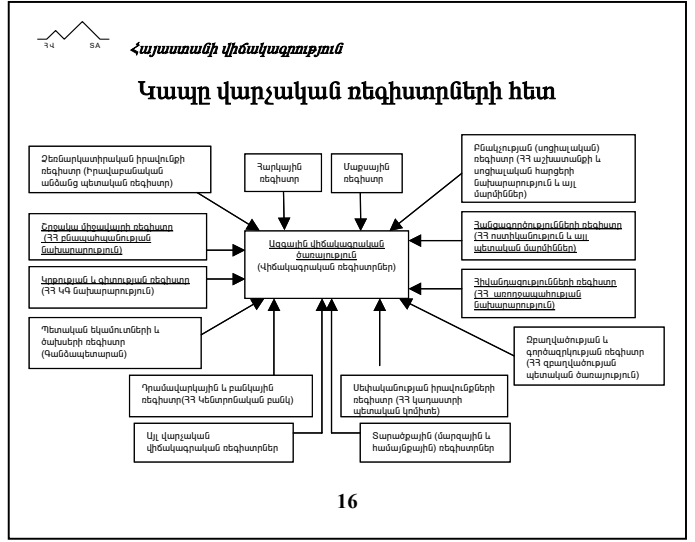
ՀՎ SA

Հայաստանի վիճակագրություն

Կապը վարչական ռեգիստրների հետ

Չձեռնարկատիրական իրավունքի ռեգիստր (Իրավաբանական անձանց պետական ռեգիստր)

Հարկային ռեգիստր

Մաքսային ռեգիստր

Բնակչության (սոցիալական) ռեգիստր (ՀՀ աշխատանքի և սոցիալական հարցերի նախարարություն և այլ մարմիններ)

Շրջակա միջավայրի ռեգիստր (ՀՀ բնապահպանության նախարարություն)

Ազգային վիճակագրական ծառայություն (Վիճակագրական ռեգիստրներ)

Հանցագործությունների ռեգիստր (ՀՀ ոստիկանություն և այլ պետական մարմիններ)

Կրթության և գիտության ռեգիստր (ՀՀ ԿԳ նախարարություն)

Հիվանդությունների ռեգիստր (ՀՀ առողջապահության նախարարություն)

Պետական եկամուտների և ծախսերի ռեգիստր (Գանձապետարան)

Զբաղվածության և գործազրկության ռեգիստր (ՀՀ զբաղվածության պետական ծառայություն)

Դրամավարկային և բանկային ռեգիստր(ՀՀ Կենտրոնական բանկ)

Սեփականության իրավունքների ռեգիստր (ՀՀ կադաստրի պետական կոմիտե)

Այլ վարչական վիճակագրական ռեգիստրներ

Տարածքային (մարզային և համայնքային) ռեգիստրներ

16